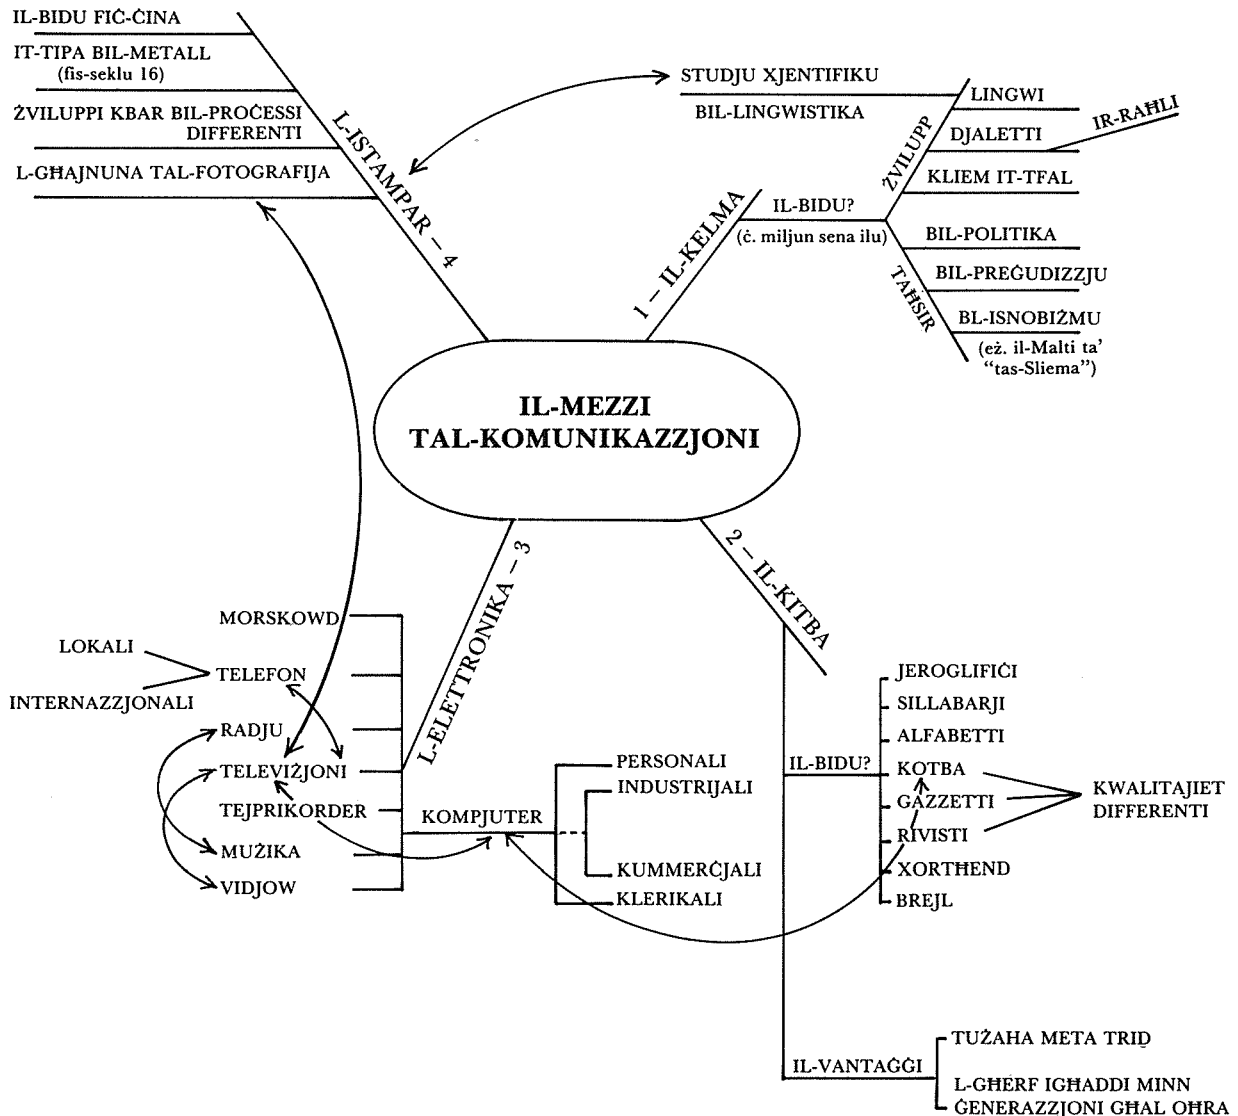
IL-BIDU FIĊ-ĊINA

IT-TIPA BIL-METALL (fis-seklu 16)

ŻVILUPPI KBAR BIL-PROĊESSI DIFFERENTI

L-GĦAJNUNA TAL-FOTOGRAFIJA

L-ISTAMPAR – 4

STUDJU XJENTIFIKU

BIL-LINGWISTIKA

LINGWI

DJALETTI

IR-RAĦLI

ŻVILUPP

KLIEM IT-TFAL

1 – IL-KELMA

IL-BIDU?

(ċ. miljun sena ilu)

BIL-POLITIKA

BIL-PREĠUDIZZJU

TAĦSIR

BL-ISNOBIŻMU

(eż. il-Malti ta' "tas-Sliema")

IL-MEZZI TAL-KOMUNIKAZZJONI

L-ELETTRONIKA – 3

2 – IL-KITBA

MORSKOWD

LOKALI

TELEFON

INTERNAZZJONALI

RADJU

TELEVIŻJONI

TEJPRIKORDER

MUŻIKA

VIDJOW

KOMPJUTER

PERSONALI

INDUSTRIJALI

KUMMERĊJALI

KLERIKALI

IL-BIDU?

JEROGLIFIĊI

SILLABARJI

ALFABETTI

KOTBA

GAZZETTI

RIVISTI

XORTHEND

BREJL

KWALITAJIET DIFFERENTI

IL-VANTAĠĠI

TUŻAĦA META TRID

L-GĦERF IGĦADDI MINN ĠENERAZZJONI GĦAL OĦRA